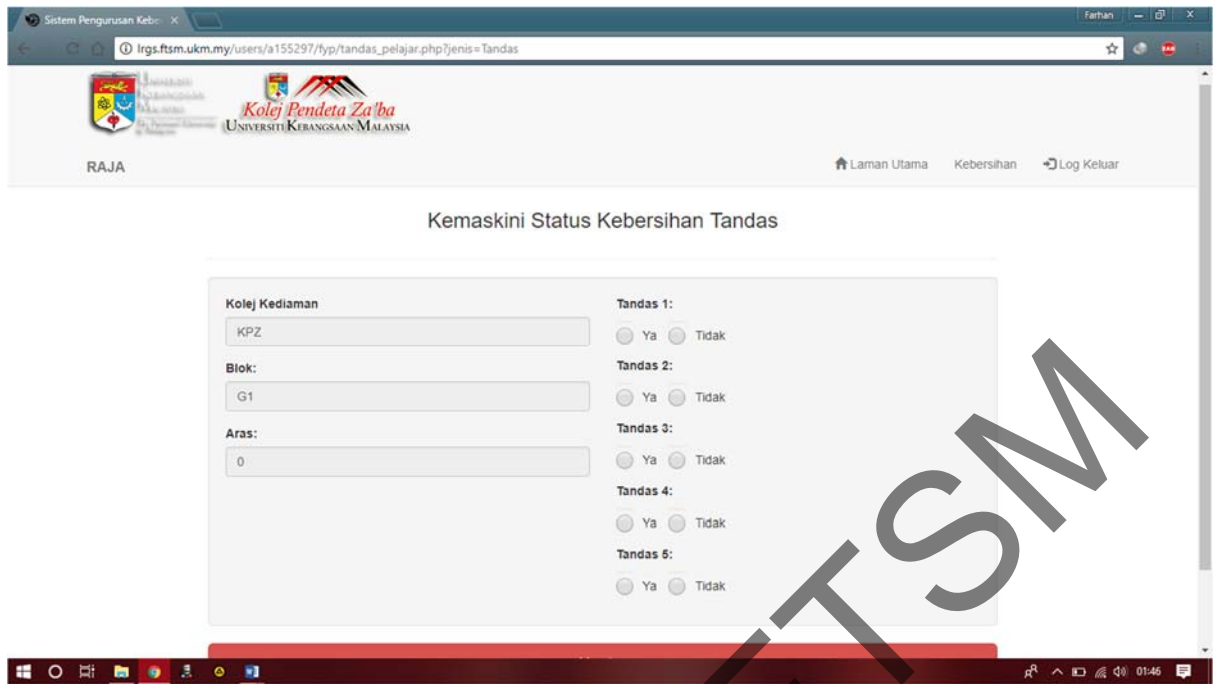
Sistem Pengurusan Kebe ×

Farhan

lrgs.ftsm.ukm.my/users/a155297/fyp/tandas_pelajar.php?jenis=Tandas

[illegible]

Kolej Pendeta Za'ba
UNIVERSITI KEBANGSAAN MALAYSIA

RAJA

Laman Utama Kebersihan Log Keluar

Kemaskini Status Kebersihan Tandas

Kolej Kediaman
KPZ

Blok:
G1

Aras:
0

Tandas 1:
Ya Tidak

Tandas 2:
Ya Tidak

Tandas 3:
Ya Tidak

Tandas 4:
Ya Tidak

Tandas 5:
Ya Tidak

FTSM

01:46